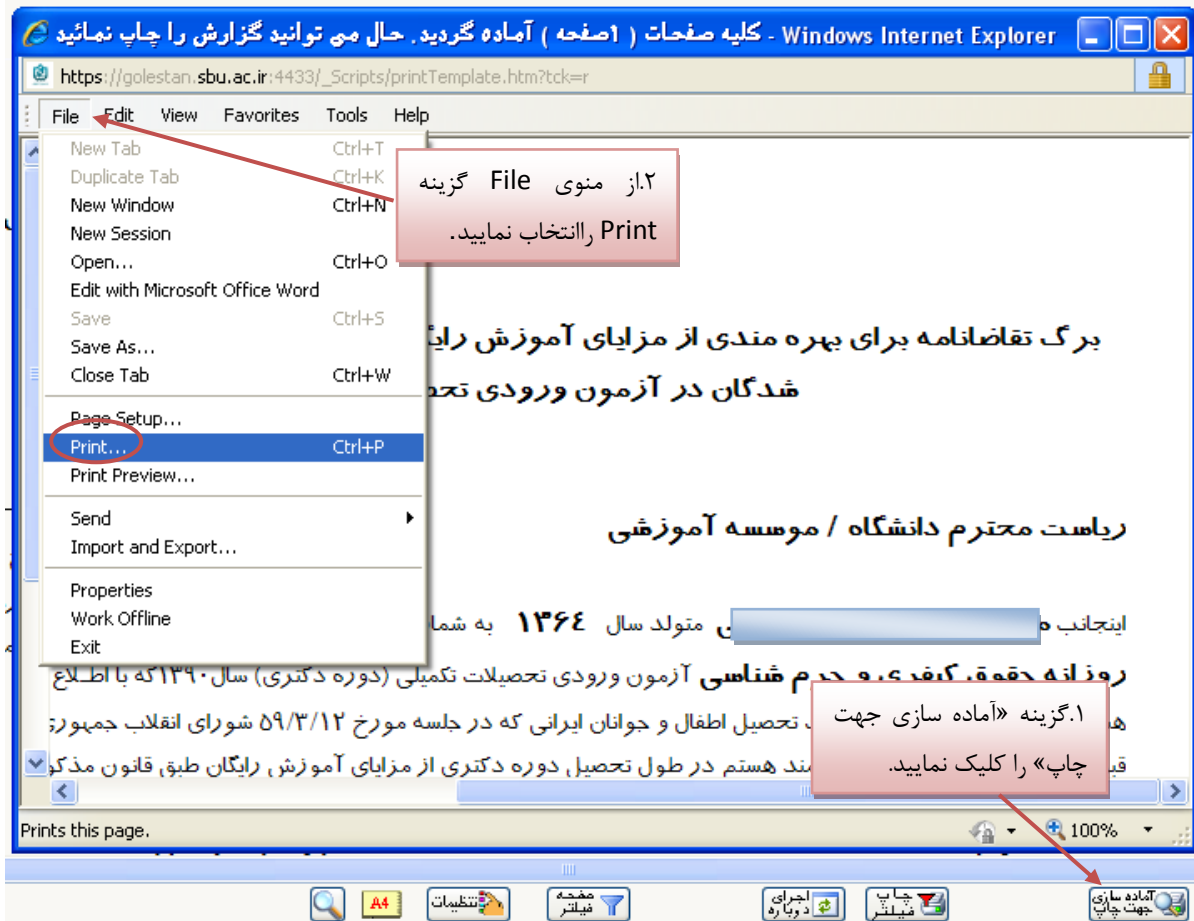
کلیه صفحات ( ۱صفحه ) آماده گردید. حال می توانید گزارش را چاپ نمائید - Windows Internet Explorer

https://golestan.sbu.ac.ir:4433/_Scripts/printTemplate.htm?tck=r

File Edit View Favorites Tools Help

New Tab Ctrl+T
Duplicate Tab Ctrl+K
New Window Ctrl+N
New Session
Open... Ctrl+O
Edit with Microsoft Office Word
Save Ctrl+S
Save As...
Close Tab Ctrl+W
Page Setup...
Print... Ctrl+P
Print Preview...
Send
Import and Export...
Properties
Work Offline
Exit

۲.از منوی File گزینه Print راانتخاب نمایید.

برگ تقاضانامه برای بهره مندی از مزایای آموزش رایگ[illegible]
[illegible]شدگان در آزمون ورودی تح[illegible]

ریاست محترم دانشگاه / موسسه آموزشی

اینجانب م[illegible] متولد سال ۱۳۶٤ به شما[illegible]
روزانه حقوق کیفری و جرم شناسی آزمون ورودی تحصیلات تکمیلی (دوره دکتری) سال۱۳۹۰که با اطلاع
ه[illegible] تحصیل اطفال و جوانان ایرانی که در جلسه مورخ ۵۹/۳/۱۲ شورای انقلاب جمهوری
قب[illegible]ند هستم در طول تحصیل دوره دکتری از مزایای آموزش رایگان طبق قانون مذکو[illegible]

۱.گزینه «آماده سازی جهت چاپ» را کلیک نمایید.

Prints this page.

100%

A4
تنظیمات
صفحه فیلتر
اجرای دوباره
چاپ فیلتر
آماده سازی جهت چاپ